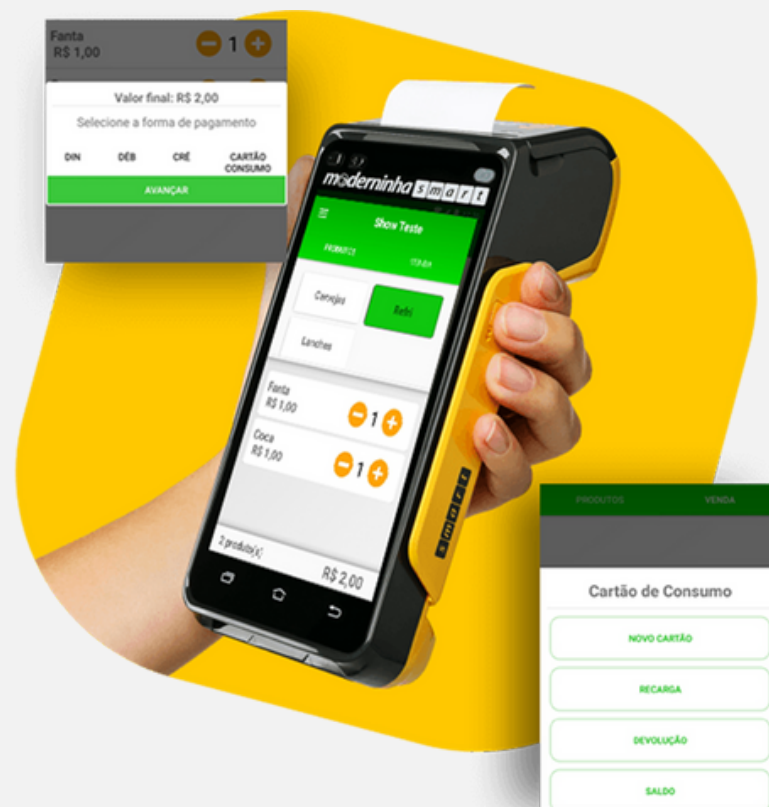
Fanta
R$ 1,00
1

Valor final: R$ 2,00
Selecione a forma de pagamento
DIN DÉB CRÉ CARTÃO CONSUMO
AVANÇAR

moderninha smart

Show Teste
PRODUTOS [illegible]
Cervejas
Refri
Lanches
Fanta
R$ 1,00
1
Coca
R$ 1,00
1
2 produto(s)
R$ 2,00

smart

PRODUTOS VENDA
Cartão de Consumo
NOVO CARTÃO
RECARGA
DEVOLUÇÃO
SALDO